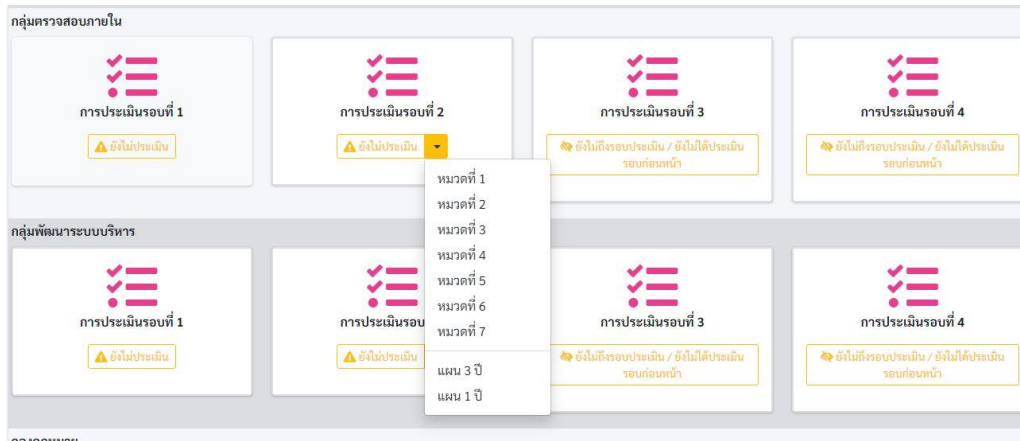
กลุ่มตรวจสอบภายใน

การประเมินรอบที่ 1

ยังไม่ประเมิน

การประเมินรอบที่ 2

ยังไม่ประเมิน

หมวดที่ 1
หมวดที่ 2
หมวดที่ 3
หมวดที่ 4
หมวดที่ 5
หมวดที่ 6
หมวดที่ 7
แผน 3 ปี
แผน 1 ปี

การประเมินรอบที่ 3

ยังไม่ถึงรอบประเมิน / ยังไม่ได้ประเมินรอบก่อนหน้า

การประเมินรอบที่ 4

ยังไม่ถึงรอบประเมิน / ยังไม่ได้ประเมินรอบก่อนหน้า

กลุ่มพัฒนาระบบบริหาร

การประเมินรอบที่ 1

ยังไม่ประเมิน

การประเมินรอบ

ยังไม่ประเมิน

การประเมินรอบที่ 3

ยังไม่ถึงรอบประเมิน / ยังไม่ได้ประเมินรอบก่อนหน้า

การประเมินรอบที่ 4

ยังไม่ถึงรอบประเมิน / ยังไม่ได้ประเมินรอบก่อนหน้า

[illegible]